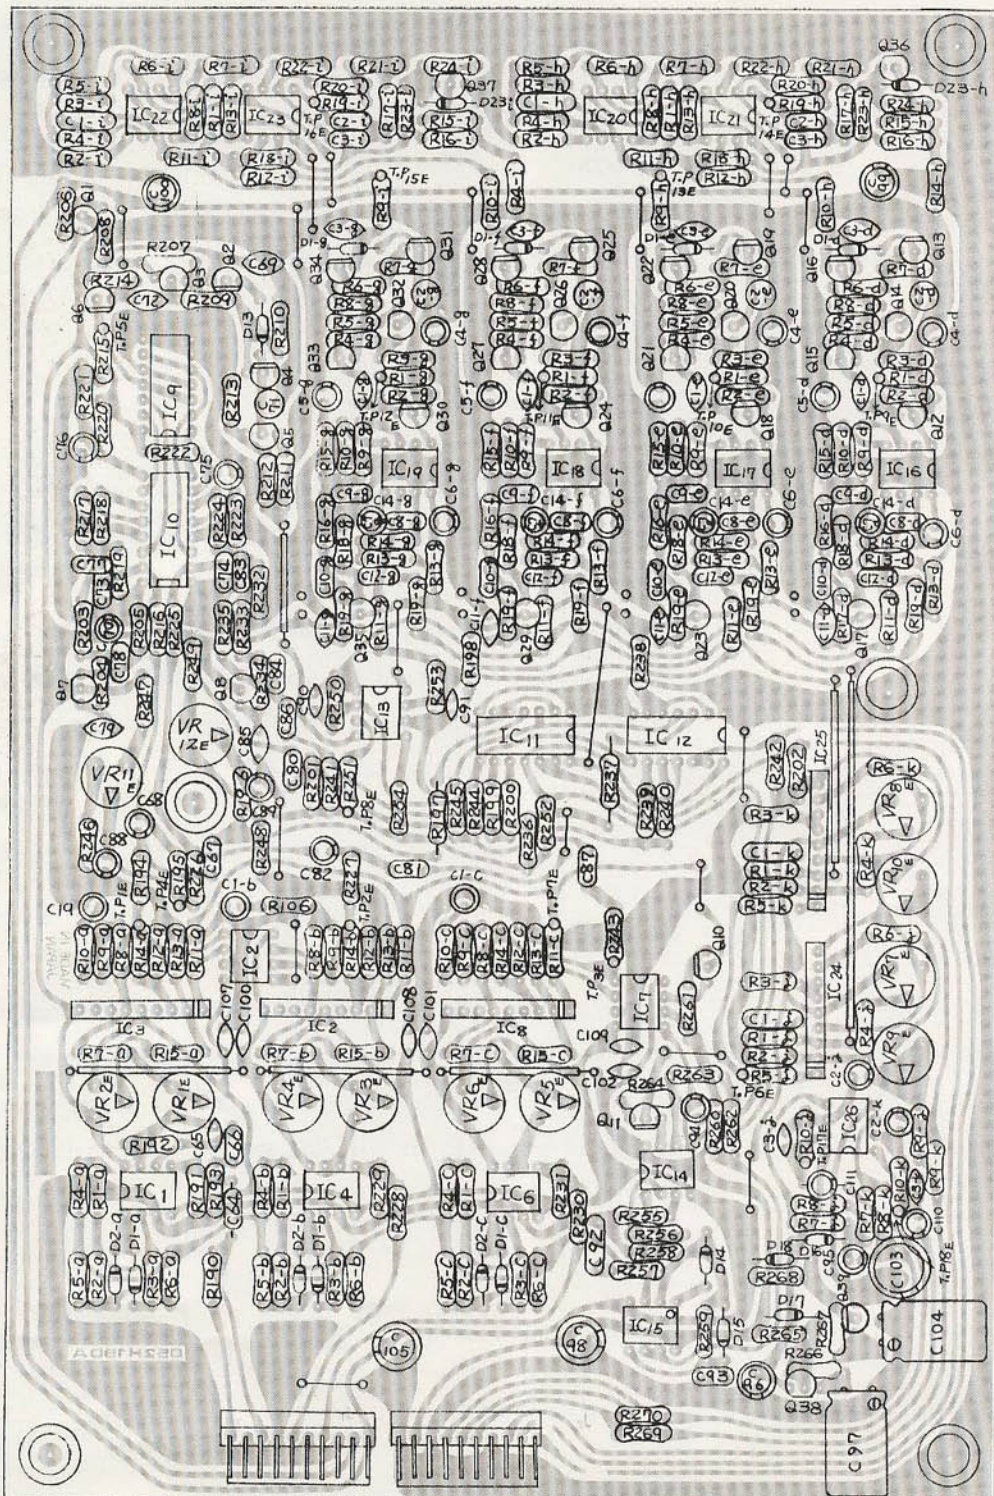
R5-i R6-i R7-i R22-i R21-i R24-i R5-h R6-h R7-h R22-h R21-h Q36
R3-i R20-i Q37 R3-h R20-h D23-h
C1-i IC22 R8-i R19-i D23-i C1-h IC20 IC21 R19-h R24-h
R4-i R1-i IC23 C2-i R17-i R15-i R4-h R8-h R1-h R13-h C2-h R17-h R15-h
R2-i R13-i T.P 16E C3-i R23-i R16-i R2-h T.P 14E C3-h R23-h R16-h
R11-i R18-i R11-h R18-h
R12-i T.P 15E R12-h T.P 13E
R206 Q1 Q100 R9-i R10-i R4-i R9-h R10-h Q9 R14-h
R208 D1-g C3-g Q31 D1-f C3-f Q25 D1-e C3-e Q19 D1-d C3-d Q13
R207 Q2 C69 Q34 R7-g Q28 R7-f Q22 R7-e Q16 R7-d
R214 Q3 R6-g Q32 R6-f Q26 R6-e Q20 R6-d Q14
C12 R209 R8-g C2-g R8-f C2-f R8-e C2-e R8-d C2-d
Q6 T.P5E D13 R210 R5-g R5-f R5-e R5-d
R215 R4-g C4-g R4-f C4-f R4-e C4-e R4-d C4-d
Q33 Q27 Q21 Q15
R221 IC9 R213 Q4 R9-g R3-f R3-e R3-d
R220 TH1 R1-g Q30 R1-f R1-e R1-d
C5-g R2-g C1-g C5-f R2-f C1-f C5-e R2-e C1-e C5-d R2-d C1-d
T.P12E T.P11E Q24 T.P10E Q18 T.P9E Q12
C16 R222 Q5 R15-g R10-g R15-f R10-f R15-e R10-e R15-d R10-d
C75 R212 R211 IC19 IC18 IC17 IC16
R217 IC10 R224 R16-g C9-g C14-g C6-g R16-f C9-f C14-f C6-f R16-e C9-e C14-e C6-e R16-d C9-d C14-d C6-d
R218 R223 C8-g C8-f C8-e C8-d
C77 C74 C83 R18-g R14-g R18-f R14-f R18-e R14-e R18-d R14-d
C13 R219 R232 C10-g R13-g C10-f R13-f C10-e R13-e C10-d R13-d
C12-g C12-f C12-e C12-d
R203 R205 R216 R225 R235 R233 C11-g R19-g R19-f C11-f R19-e C11-e R11-e R19-d C11-d R11-d R13-d
C18 R204 R249 R234 C84 Q35 R11-g R198 Q29 R11-f R238 Q23 R17-d Q17
Q7 Q8 C90 R250 IC13 R253 C91
R247 C86 C85 IC11 IC12 R242 R202 IC25
C79 VR 12E R6-k
VR11 E C68 R17 C80 R201 R244 R251 R234 R197 R245 R199 R237 R240 R239 VR8 E
C89 R248 T.P8E R246 R200 R236 R252 R3-k
R246 C88 R194 R195 C87 R196 C81 C1-k R4-k
T.P4E T.P1E C61 C82 R227 C1-c T.P3E C1-k R1-k VR10 E
C19 C1-b R106 T.P2E R2-k
R5-k
R10-a R9-a R8-a R14-a R12-a R13-a R11-a IC2 R8-b R9-b R14-b R12-b R13-b R11-b R10-c R9-c R8-c R14-c R12-c R13-c R11-c R243 Q10 R6-j
T.P9E IC7 IC24 VR7 E
IC3 C107 C100 IC2 C108 C101 IC8 R261 R3-j
C109 C1-j
R7-a R15-a R7-b R15-b R7-c R15-c R1-j R4-j
C102 R264 R263 R2-j
VR2E VR1E VR4E VR3E VR6E VR5E T.P6E R5-j C2-j VR9 E
Q11 C3-j
R192 C65 C66 C41 R260 R262 R10-j IC26 C2-k R1-j
T.P11E C111 R9-k
R4-a R1-a IC1 R193 R4-b R1-b IC4 R229 R4-c R1-c IC6 R231 IC14 R8-k R10-k
C64 R228 R230 R255 R7-k R6-k C110
D2-a D1-a D2-b D1-b D2-c D1-c R256 R7-j
R5-a R2-a R3-a R6-a R190 R5-b R2-b R3-b R6-b R5-c R2-c R3-c R6-c C92 R258 D14 D18 D16 C103 T.P18E
R257 R268 C95
D17 Q39
C105 C98 IC15 R259 D15 R265 R267 C104
OE2H180A R266
C93 Q6 Q38
R270
R269 C97